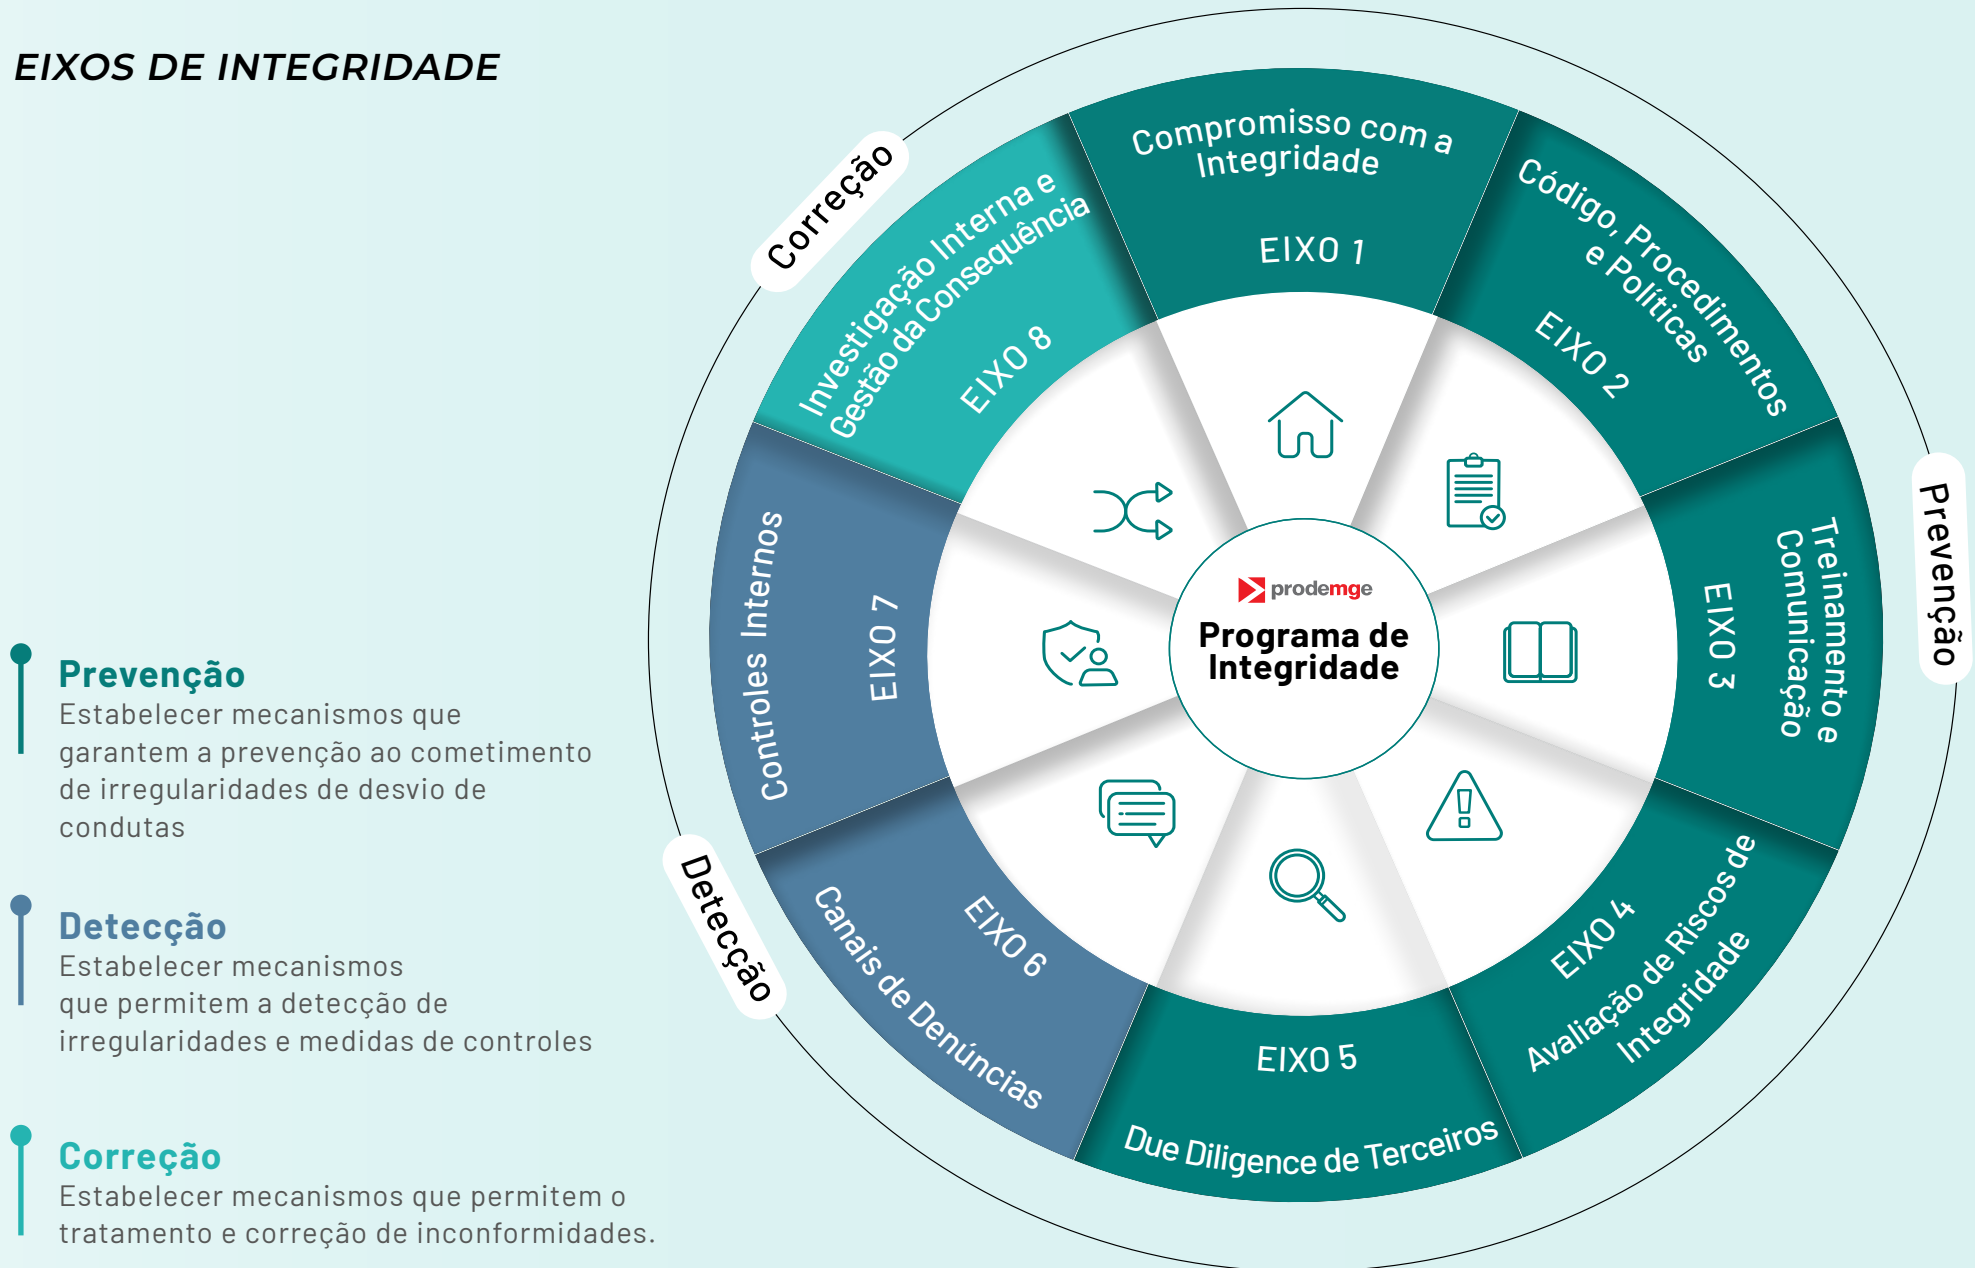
EIXOS DE INTEGRIDADE

Prevenção
Estabelecer mecanismos que garantem a prevenção ao cometimento de irregularidades de desvio de condutas

Detecção
Estabelecer mecanismos que permitem a detecção de irregularidades e medidas de controles

Correção
Estabelecer mecanismos que permitem o tratamento e correção de inconformidades.

Correção

Prevenção

Detecção

Compromisso com a Integridade
EIXO 1

Código, Procedimentos e Políticas
EIXO 2

Treinamento e Comunicação
EIXO 3

EIXO 4
Avaliação de Riscos de Integridade

EIXO 5
Due Diligence de Terceiros

EIXO 6
Canais de Denúncias

EIXO 7
Controles Internos

Investigação Interna e Gestão da Consequência
EIXO 8

prodemge
Programa de Integridade